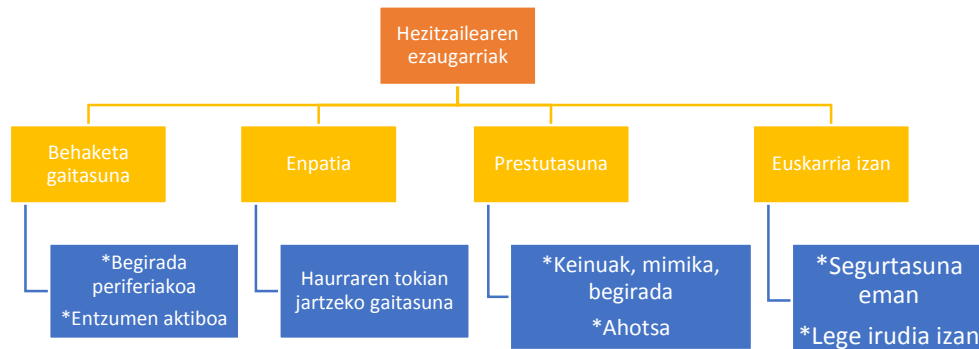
Hezitzailearen ezaugarriak

Behaketa gaitasuna

*Begirada periferiakoa
*Entzumen aktiboa

Enpatia

Haurraren tokian jartzeko gaitasuna

Prestutasuna

*Keinuak, mimika, begirada
*Ahotsa

Euskarria izan

*Segurtasuna eman
*Lege irudia izan